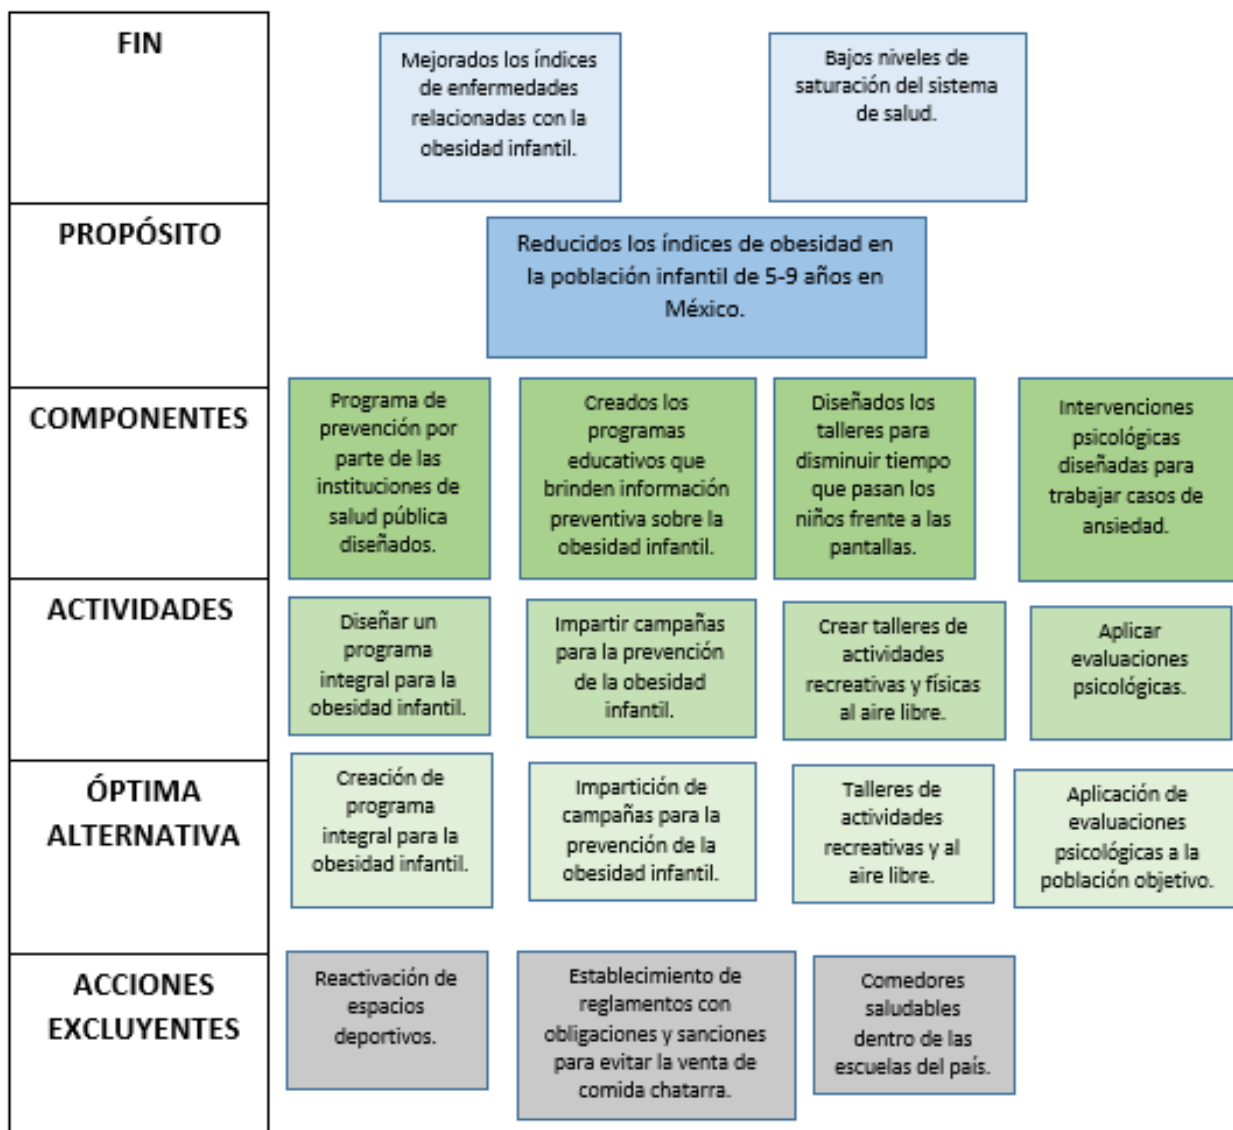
FIN

Mejorados los índices de enfermedades relacionadas con la obesidad infantil.

Bajos niveles de saturación del sistema de salud.

PROPÓSITO

Reducidos los índices de obesidad en la población infantil de 5-9 años en México.

COMPONENTES

Programa de prevención por parte de las instituciones de salud pública diseñados.

Creados los programas educativos que brinden información preventiva sobre la obesidad infantil.

Diseñados los talleres para disminuir tiempo que pasan los niños frente a las pantallas.

Intervenciones psicológicas diseñadas para trabajar casos de ansiedad.

ACTIVIDADES

Diseñar un programa integral para la obesidad infantil.

Impartir campañas para la prevención de la obesidad infantil.

Crear talleres de actividades recreativas y físicas al aire libre.

Aplicar evaluaciones psicológicas.

ÓPTIMA ALTERNATIVA

Creación de programa integral para la obesidad infantil.

Impartición de campañas para la prevención de la obesidad infantil.

Talleres de actividades recreativas y al aire libre.

Aplicación de evaluaciones psicológicas a la población objetivo.

ACCIONES EXCLUYENTES

Reactivación de espacios deportivos.

Establecimiento de reglamentos con obligaciones y sanciones para evitar la venta de comida chatarra.

Comedores saludables dentro de las escuelas del país.